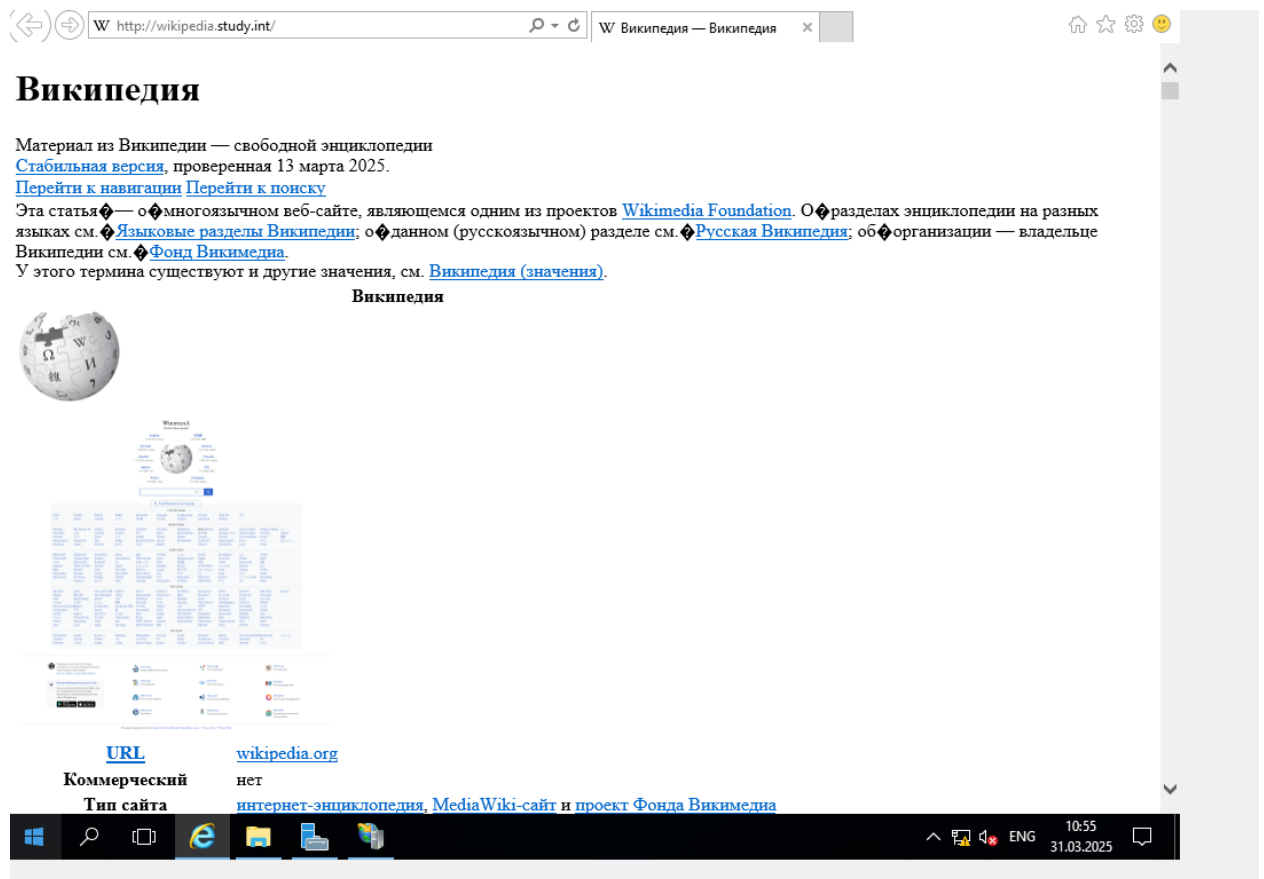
http://wikipedia.study.int/

Википедия — Википедия

# Википедия

Материал из Википедии — свободной энциклопедии
Стабильная версия, проверенная 13 марта 2025.
Перейти к навигации Перейти к поиску
Эта статья�— о�многоязычном веб-сайте, являющемся одним из проектов Wikimedia Foundation. О�разделах энциклопедии на разных языках см.�Языковые разделы Википедии; о�данном (русскоязычном) разделе см.�Русская Википедия; об�организации — владельце Википедии см.�Фонд Викимедиа.
У этого термина существуют и другие значения, см. Википедия (значения).

Википедия

| | |
|---|---|
| URL | wikipedia.org |
| Коммерческий | нет |
| Тип сайта | интернет-энциклопедия, MediaWiki-сайт и проект Фонда Викимедиа |

ENG
10:55
31.03.2025